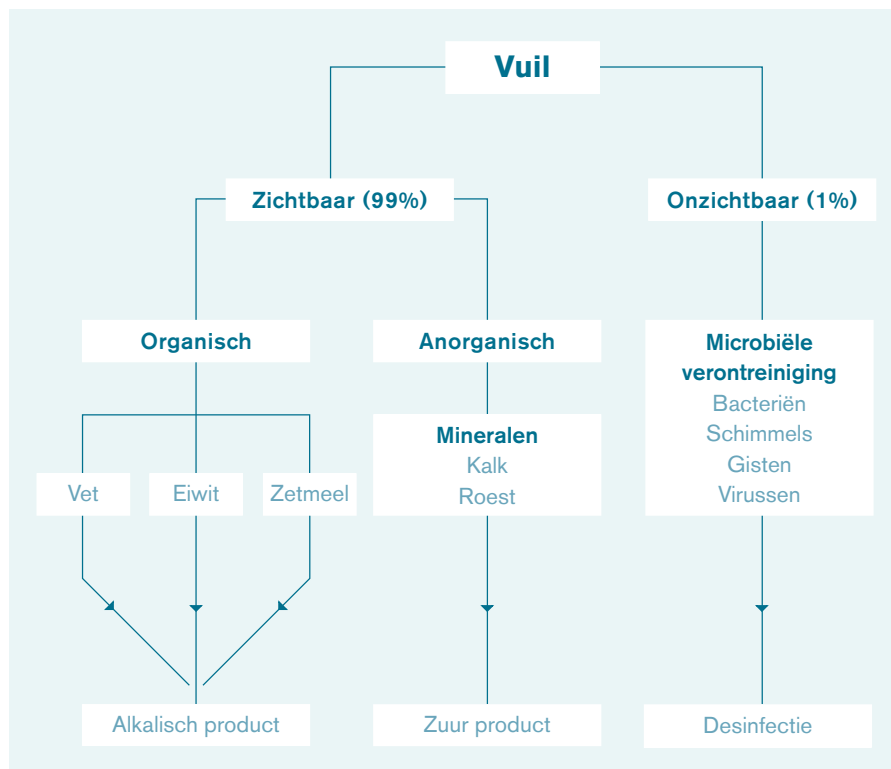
Vuil

Zichtbaar (99%)

Onzichtbaar (1%)

Organisch

Anorganisch

Microbiële verontreiniging
Bacteriën
Schimmels
Gisten
Virussen

Vet

Eiwit

Zetmeel

Mineralen
Kalk
Roest

Alkalisch product

Zuur product

Desinfectie